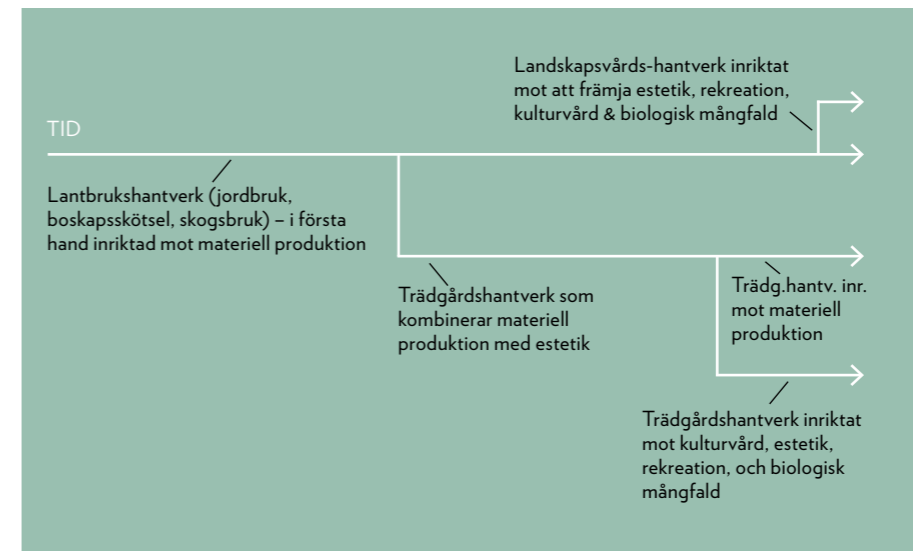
TID

Landskapsvårds-hantverk inriktat mot att främja estetik, rekreation, kulturvård & biologisk mångfald

Lantbrukshantverk (jordbruk, boskapsskötsel, skogsbruk) – i första hand inriktad mot materiell produktion

Trädgårdshantverk som kombinerar materiell produktion med estetik

Trädg.hantv. inr. mot materiell produktion

Trädgårdshantverk inriktat mot kulturvård, estetik, rekreation, och biologisk mångfald